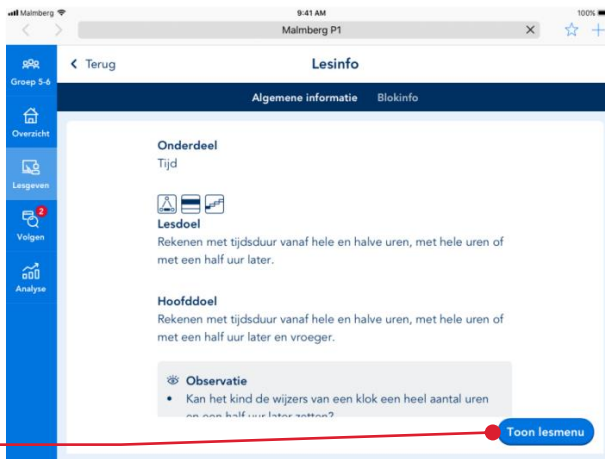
Malmberg
9:41 AM
100%
Malmberg P1

Groep 5-6
Overzicht
Lesgeven
2
Volgen
Analyse

< Terug
Lesinfo
Algemene informatie
Blokinfo

Onderdeel
Tijd

Lesdoel
Rekenen met tijdsduur vanaf hele en halve uren, met hele uren of met een half uur later.

Hoofddoel
Rekenen met tijdsduur vanaf hele en halve uren, met hele uren of met een half uur later en vroeger.

Observatie
• Kan het kind de wijzers van een klok een heel aantal uren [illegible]

Toon lesmenu